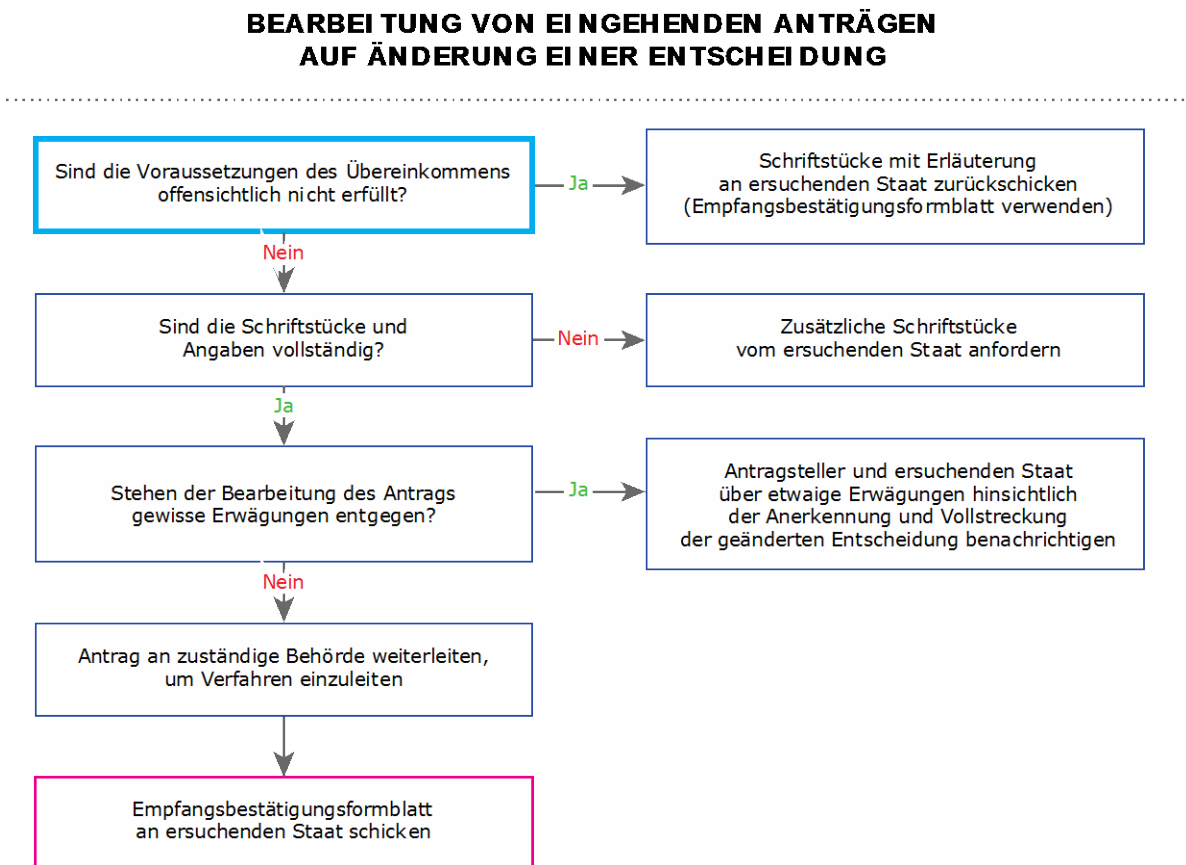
BEARBEITUNG VON EINGEHENDEN ANTRÄGEN AUF ÄNDERUNG EINER ENTSCHEIDUNG

Sind die Voraussetzungen des Übereinkommens offensichtlich nicht erfüllt?

Ja

Schriftstücke mit Erläuterung an ersuchenden Staat zurückschicken (Empfangsbestätigungsformblatt verwenden)

Nein

Sind die Schriftstücke und Angaben vollständig?

Nein

Zusätzliche Schriftstücke vom ersuchenden Staat anfordern

Ja

Stehen der Bearbeitung des Antrags gewisse Erwägungen entgegen?

Ja

Antragsteller und ersuchenden Staat über etwaige Erwägungen hinsichtlich der Anerkennung und Vollstreckung der geänderten Entscheidung benachrichtigen

Nein

Antrag an zuständige Behörde weiterleiten, um Verfahren einzuleiten

Empfangsbestätigungsformblatt an ersuchenden Staat schicken